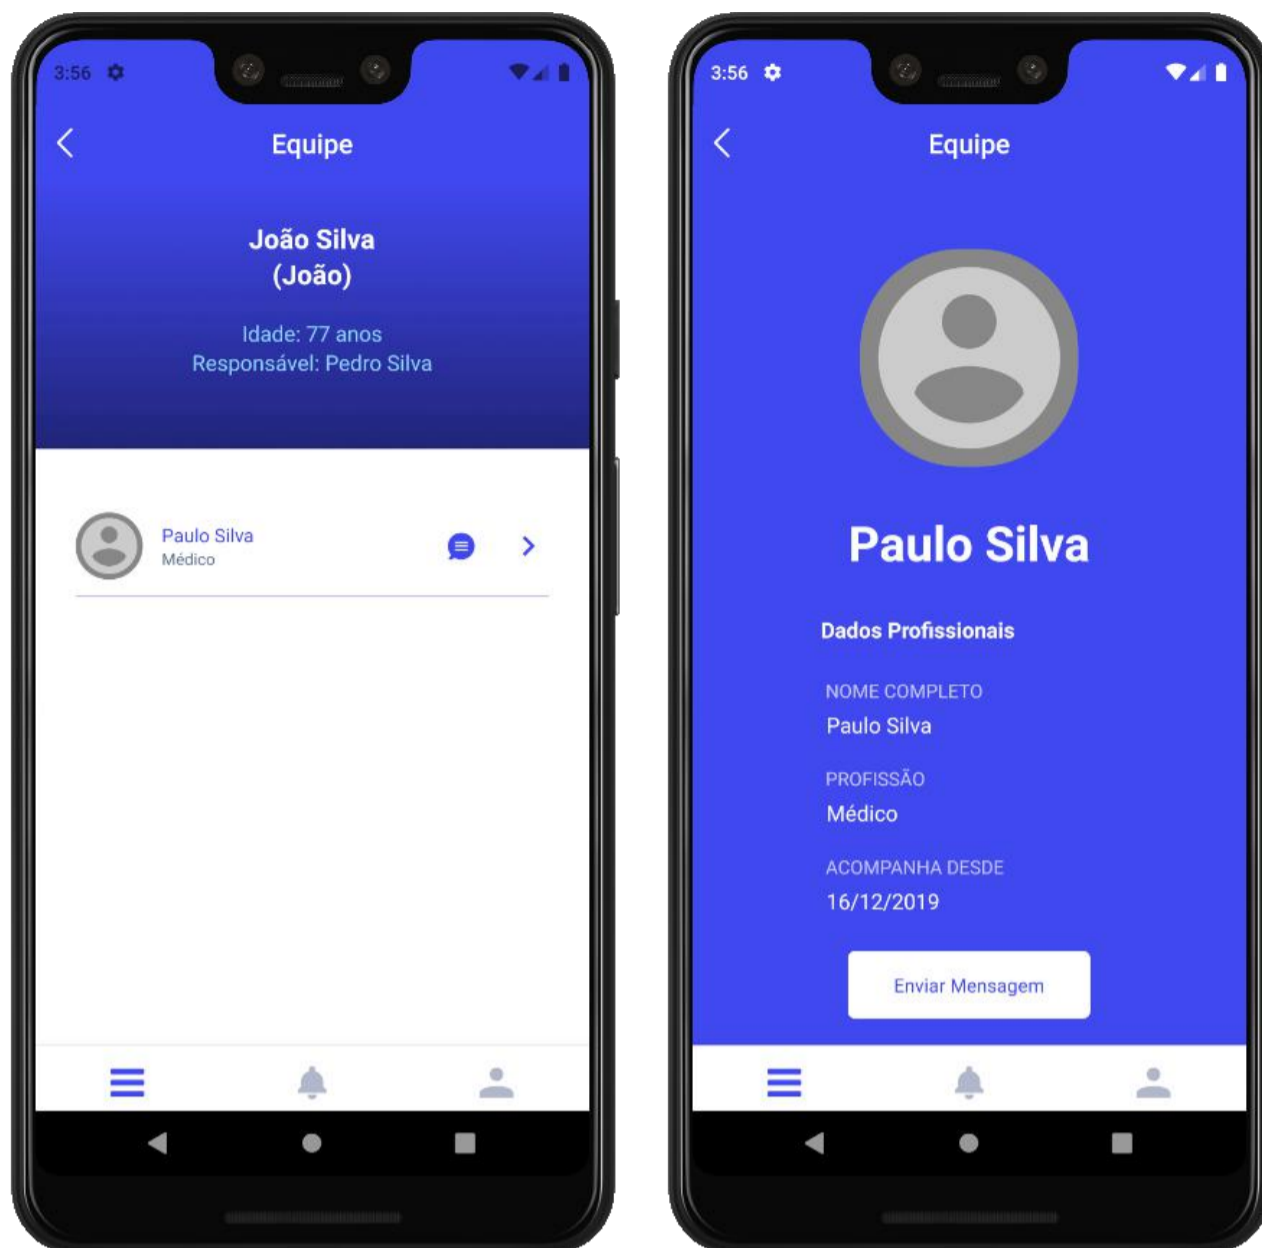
3:56

Equipe

João Silva
(João)

Idade: 77 anos
Responsável: Pedro Silva

Paulo Silva
Médico

3:56

Equipe

Paulo Silva

Dados Profissionais

NOME COMPLETO
Paulo Silva

PROFISSÃO
Médico

ACOMPANHA DESDE
16/12/2019

Enviar Mensagem